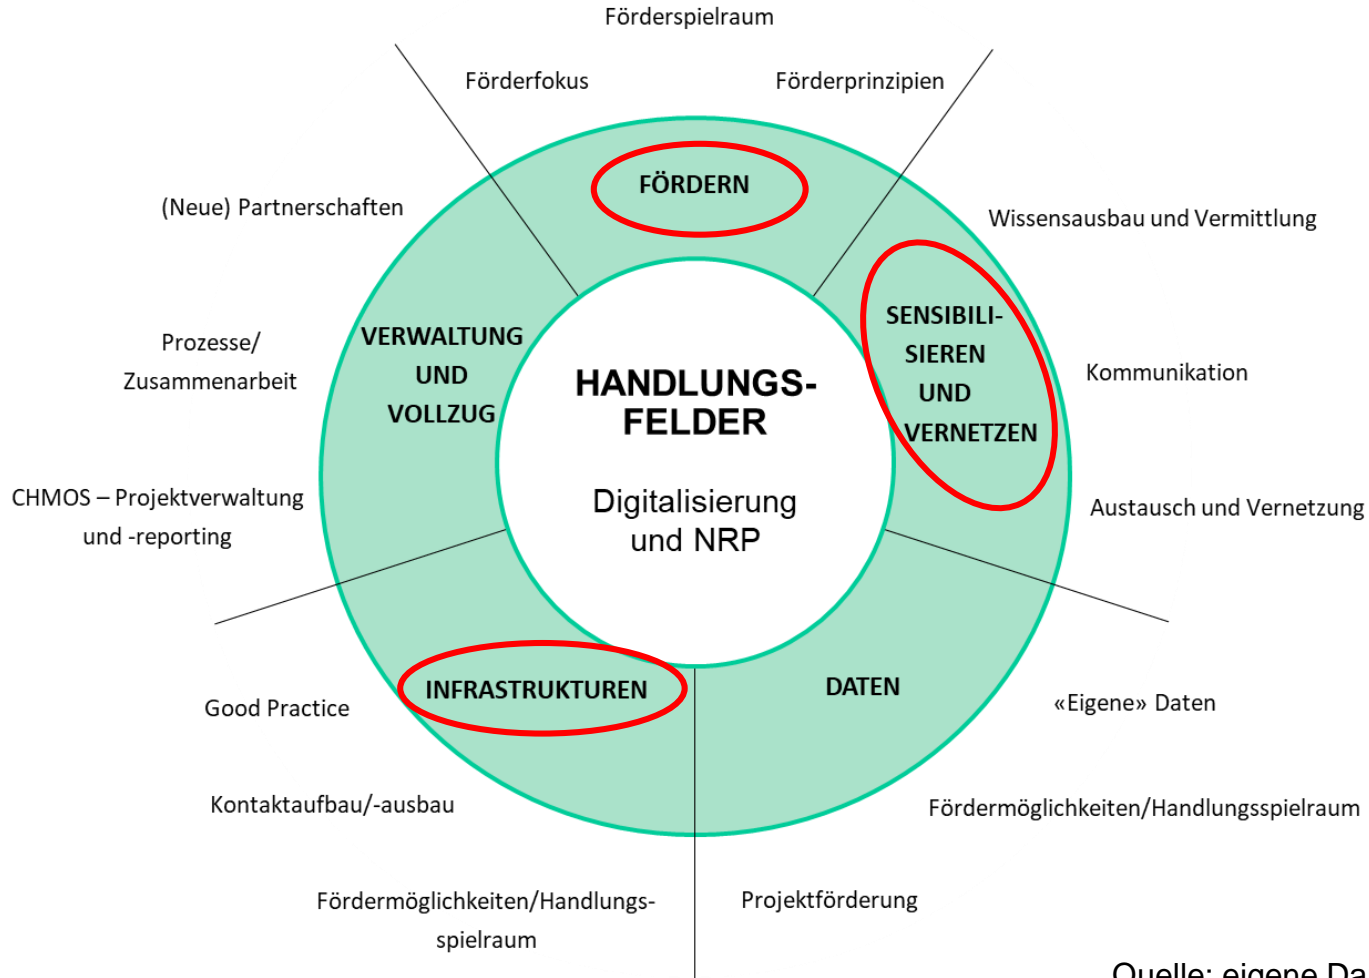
Förderspielraum

Förderfokus

Förderprinzipien

FÖRDERN

(Neue) Partnerschaften

Wissensausbau und Vermittlung

Prozesse/ Zusammenarbeit

VERWALTUNG UND VOLLZUG

HANDLUNGS-FELDER

Digitalisierung und NRP

SENSIBILI-SIEREN UND VERNETZEN

Kommunikation

CHMOS – Projektverwaltung und -reporting

Austausch und Vernetzung

Good Practice

INFRASTRUKTUREN

DATEN

«Eigene» Daten

Kontaktaufbau/-ausbau

Fördermöglichkeiten/Handlungsspielraum

Fördermöglichkeiten/Handlungs-spielraum

Projektförderung

Quelle: eigene Da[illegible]